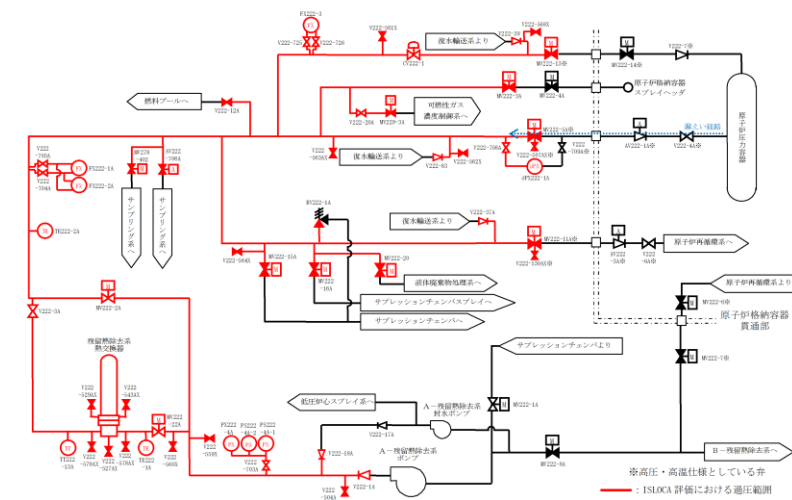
FY222-3
FS
V222-72B
V222-72C
V222-582X
復水輸送系より
V222-568X
V222-29
CV222-1
MV222-13※
M
V222-7※
V222-14※
原子炉格納容器スプレイヘッダ
燃料プール へ
MV222-3A
MV222-4A
V222-12A
可燃性ガス濃度制御系へ
V222-20A
MV220-3A
原子炉圧力容器
MV222-5A※
AV222-1A※
V222-6A※
第1・3給水系
V222-963AX
復水輸送系より
V222-40
V222-962X
V222-790A
V222-561X
MV222-561X※
V222-790A
FX222-1A
FX222-2A
V222-394A
AV278-402
AV222-398A
サンプリング系へ
サンプリング系へ
V222-709A
FX222-1A
TE222-2A
MV222-1A
復水輸送系より
V222-37A
MV222-11A※
V222-588X※
V222-5A※
V222-6A※
原子炉再循環系へ
V222-564X
MV222-15A
MV222-16A
MV222-20
液体廃棄物処理系へ
サプレッションチェンバスプレイへ
サプレッションチェンバへ
原子炉再循環系へ
MV222-6※
原子炉格納容器貫通部
MV222-7※
V222-3A
MV222-2A
残留熱除去系熱交換器
サプレッションチェンバより
V222-526AX
V222-543X
MV222-22A
V222-558X
低圧炉心スプレイ系へ
A－残留熱除去系封水ポンプ
MV222-1A
V222-17A
A－残留熱除去系ポンプ
V222-18A
MV222-9A
B－残留熱除去系へ
TE222-33A
V222-578AX
V222-527AX
V222-579AX
TE222-9A
V222-566X
V222-559X
PS222-4A
PS222-4A-2
PS222-4A-1
V222-703A
V222-504A
V222-14
※高圧・高温仕様としている弁
：ISLOCA評価における適圧範囲